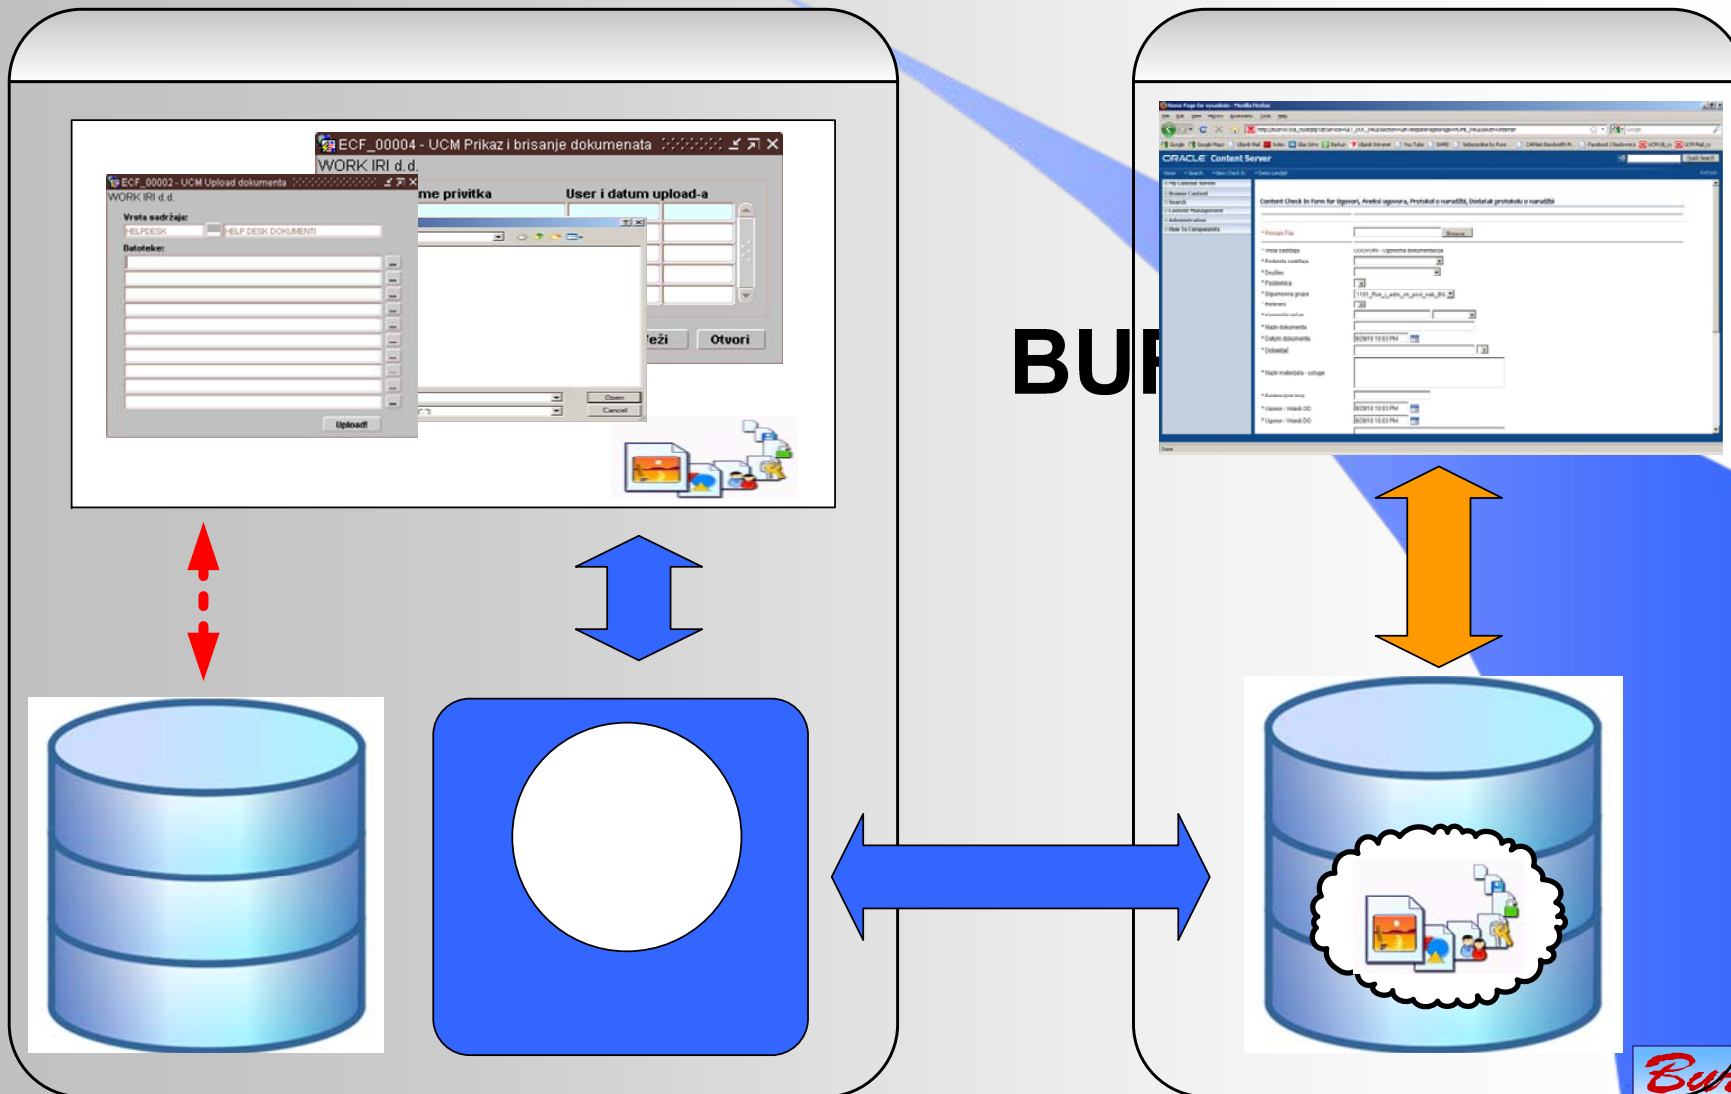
ECF_00004 - UCM Prikaz i brisanje dokumenata
WORK IRI d.d.
ECF_00002 - UCM Upload dokumenta
WORK IRI d.d.
Vrsta sadržaja:
HELPDESK
HELP DESK DOKUMENTI
Datoteke:
Upload!
me privitka
User i datum upload-a
Open
Cancel
eži
Otvori
BU
ORACLE Content Server
Content Check In Form for Ugovori, Aneksi ugovora, Protokol o narudžbi, Dodatak protokolu o narudžbi
Bu